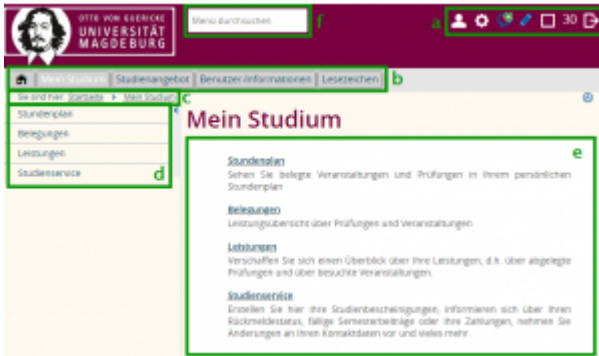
OTTO VON GUERICKE UNIVERSITÄT MAGDEBURG

Menü durchsuchen f

a 30

Mein Studium Studienangebot Benutzer-Informationen Lesezeichen b

Sie sind hier: Startseite > Mein Studium c

Stundenplan
Belegungen
Leistungen
Studienservice d

Mein Studium

e

Stundenplan
Sehen Sie belegte Veranstaltungen und Prüfungen in Ihrem persönlichen Stundenplan

Belegungen
Leistungsübersicht über Prüfungen und Veranstaltungen

Leistungen
Verschaffen Sie sich einen Überblick über Ihre Leistungen, d.h. über abgelegte Prüfungen und über besuchte Veranstaltungen.

Studienservice
Erstellen Sie hier Ihre Studienbescheinigungen, informieren sich über Ihren Rückmeldestatus, fällige Semesterbeiträge oder Ihre Zahlungen, nehmen Sie Änderungen an Ihren Kontaktdaten vor und vieles mehr.